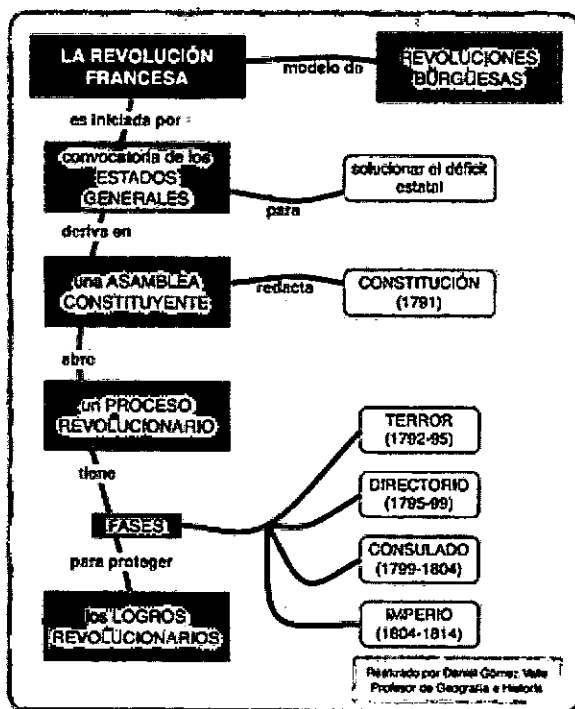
LA REVOLUCIÓN FRANCESA

modelo de

REVOLUCIONES BURGUESAS

es iniciada por

convocatoria de los ESTADOS GENERALES

para

solucionar el déficit estatal

deriva en

una ASAMBLEA CONSTITUYENTE

redacta

CONSTITUCIÓN (1791)

abre

un PROCESO REVOLUCIONARIO

tiene

FASES

TERROR (1792-95)

DIRECTORIO (1795-99)

CONSULADO (1799-1804)

IMPERIO (1804-1814)

para proteger

los LOGROS REVOLUCIONARIOS

Realizado por Daniel Gómez Valle Profesor de Geografía e Historia